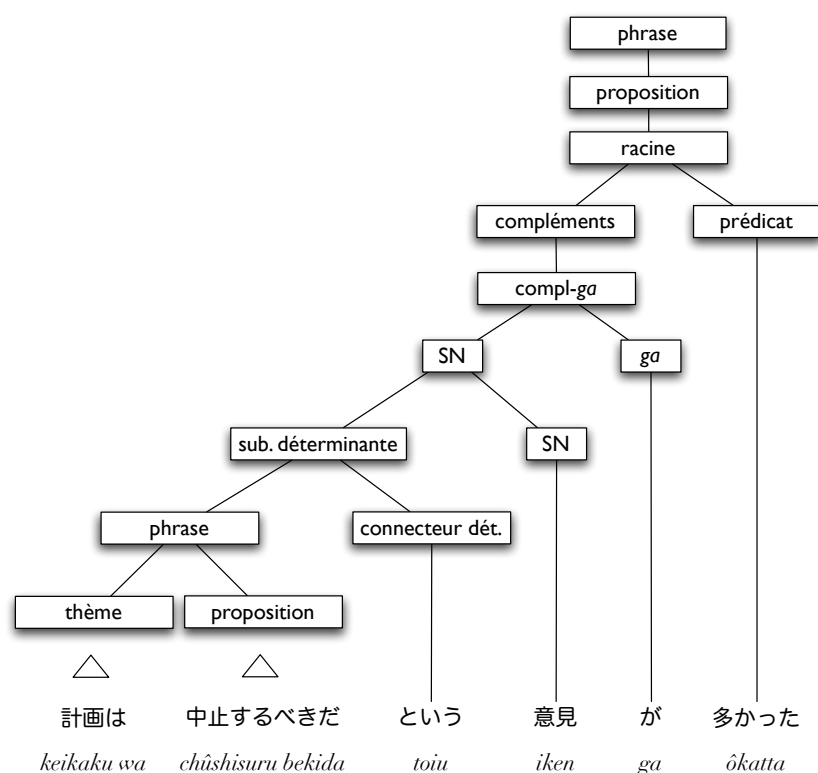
phrase

proposition

racine

compléments

prédicat

compl-*ga*

SN

*ga*

sub. déterminante

SN

phrase

connecteur dét.

thème

proposition

計画は 中止するべきだ という 意見 が 多かった

*keikaku wa* *chûshisuru bekida* *toiu* *iken* *ga* *ôkatta*